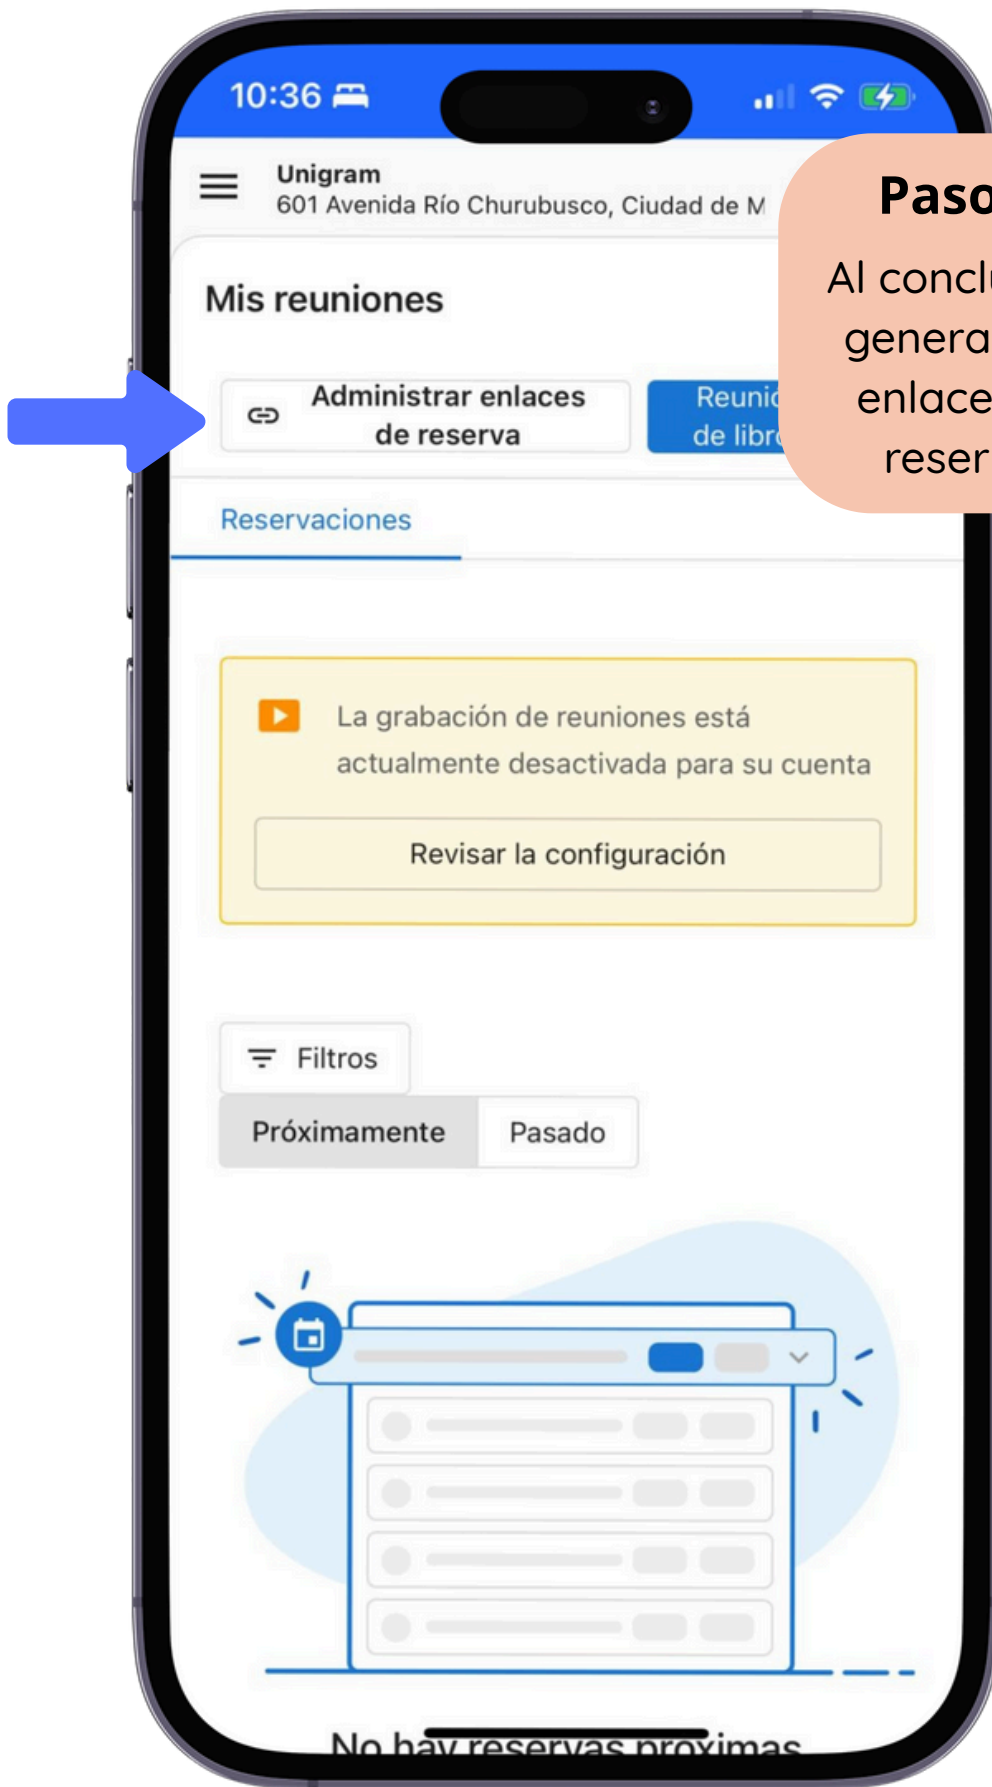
10:36

Unigram
601 Avenida Río Churubusco, Ciudad de M

Paso
Al concl
genera
enlace
reser

Mis reuniones

Administrar enlaces de reserva

Reunic de libr

Reservaciones

La grabación de reuniones está actualmente desactivada para su cuenta

Revisar la configuración

Filtros

Próximamente

Pasado

No hay reservas próximas